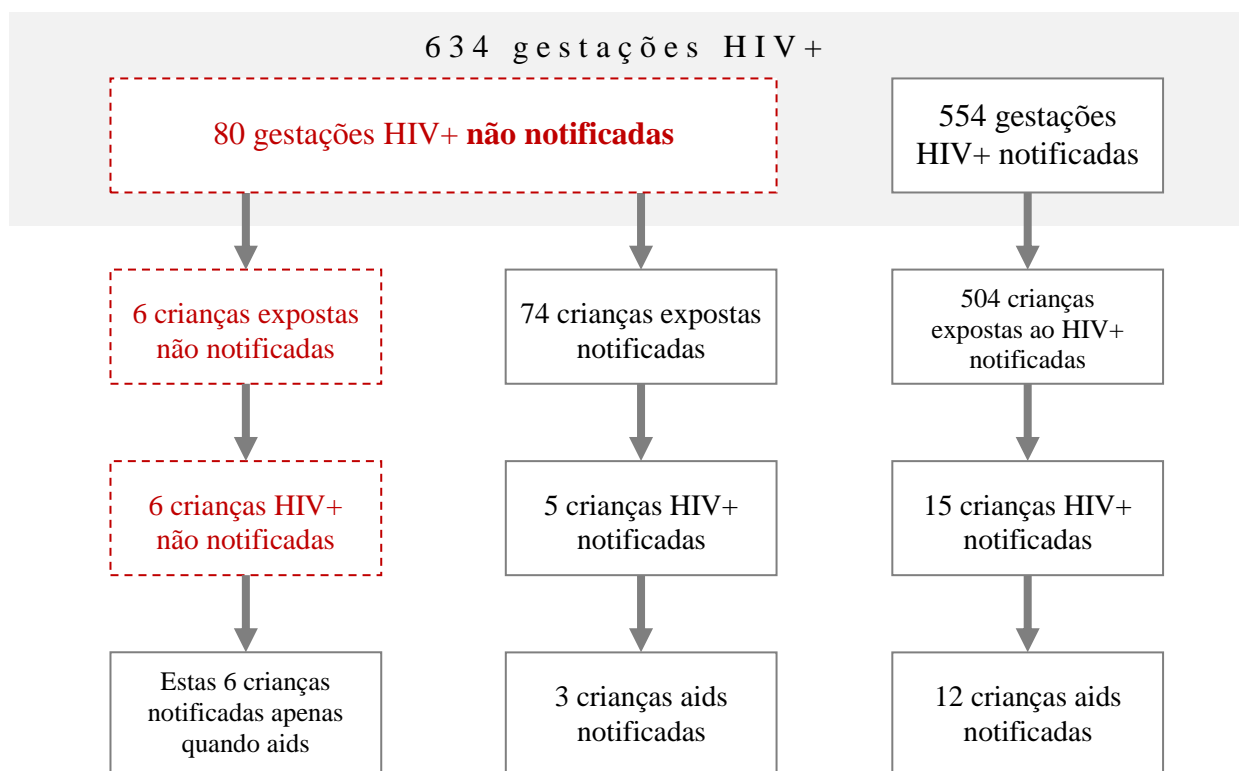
634 gestações HIV+

80 gestações HIV+ **não notificadas**

554 gestações HIV+ notificadas

6 crianças expostas não notificadas

74 crianças expostas notificadas

504 crianças expostas ao HIV+ notificadas

6 crianças HIV+ não notificadas

5 crianças HIV+ notificadas

15 crianças HIV+ notificadas

Estas 6 crianças notificadas apenas quando aids

3 crianças aids notificadas

12 crianças aids notificadas